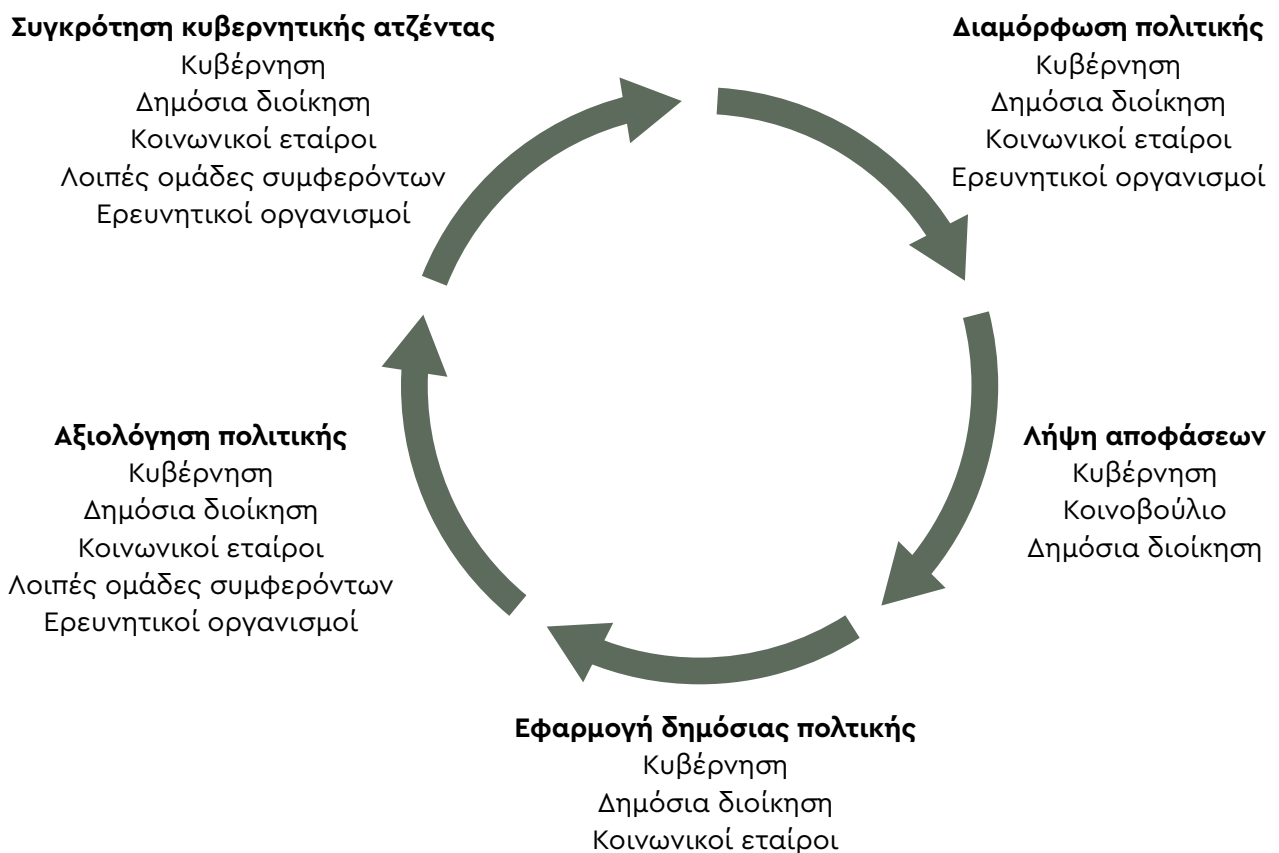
Συγκρότηση κυβερνητικής ατζέντας
Κυβέρνηση
Δημόσια διοίκηση
Κοινωνικοί εταίροι
Λοιπές ομάδες συμφερόντων
Ερευνητικοί οργανισμοί

Διαμόρφωση πολιτικής
Κυβέρνηση
Δημόσια διοίκηση
Κοινωνικοί εταίροι
Ερευνητικοί οργανισμοί

Λήψη αποφάσεων
Κυβέρνηση
Κοινοβούλιο
Δημόσια διοίκηση

Εφαρμογή δημόσιας πολτικής
Κυβέρνηση
Δημόσια διοίκηση
Κοινωνικοί εταίροι

Αξιολόγηση πολιτικής
Κυβέρνηση
Δημόσια διοίκηση
Κοινωνικοί εταίροι
Λοιπές ομάδες συμφερόντων
Ερευνητικοί οργανισμοί